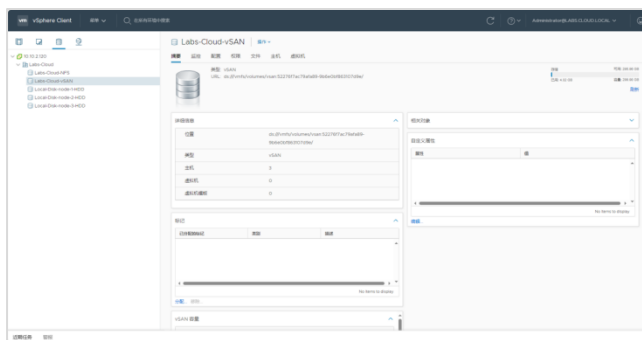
vm vSphere Client 菜单 ∨ 全部环境中搜索

Administrator@LABS.CLOUD.LOCAL ∨

∨ 10.10.2.120
∨ Labs-Cloud
Labs-Cloud-NFS
Labs-Cloud-vSAN
Local-Disk-node-1-HDD
Local-Disk-node-2-HDD
Local-Disk-node-3-HDD

Labs-Cloud-vSAN | 操作 ∨

摘要 监控 配置 权限 文件 主机 虚拟机

类型 VSAN
URL ds:///vmfs/volumes/vsan:52276f7ac79e6a88-9bdbe0b9b0357d9e/

详细信息
位置 ds:///vmfs/volumes/vsan:52276f7ac79e6a88-9bdbe0b9b0357d9e/
类型 vSAN
主机 3
虚拟机 0
虚拟机模板 0

标记
已分配的标记 类别 描述
No items to display
分配... 移除...

vSAN 容量

相关对象

自定义属性
属性 值
No items to display
编辑...

近期任务 警报